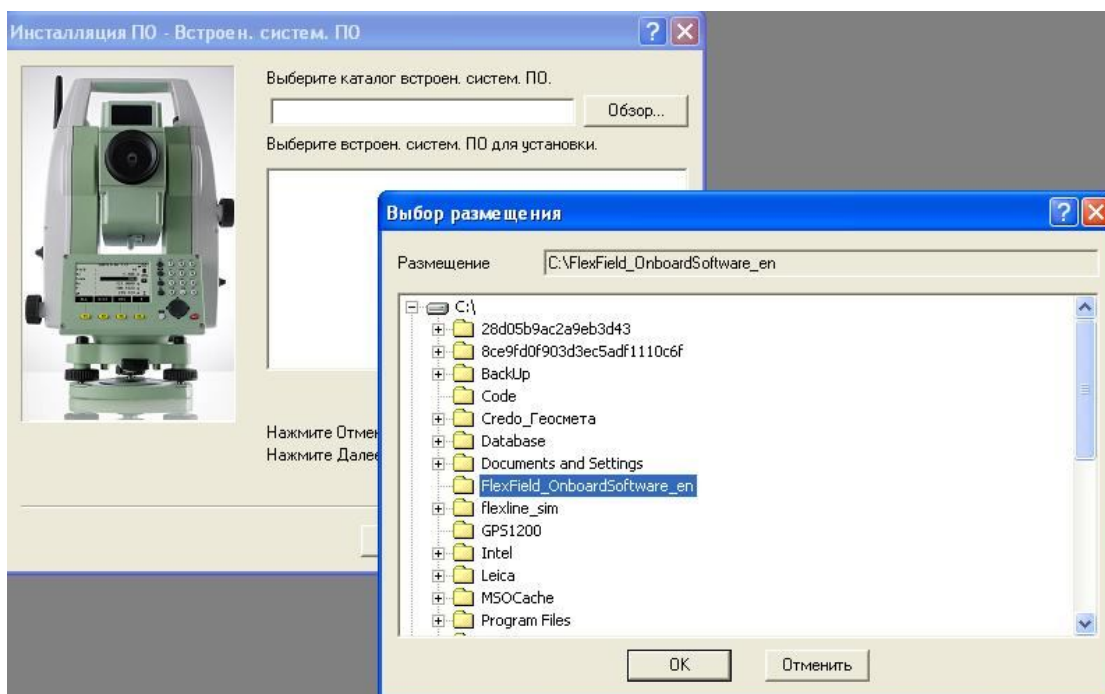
Инсталляция ПО - Встроен. систем. ПО

Выберите каталог встроен. систем. ПО.

Обзор...

Выберите встроен. систем. ПО для установки.

Нажмите Отме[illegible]
Нажмите Дале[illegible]

Выбор размещения

Размещение C:\FlexField_OnboardSoftware_en

C:\
28d05b9ac2a9eb3d43
8ce9fd0f903d3ec5adf1110c6f
BackUp
Code
Credo_Геосмета
Database
Documents and Settings
FlexField_OnboardSoftware_en
flexline_sim
GPS1200
Intel
Leica
MSOCache
Program Files

OK
Отменить